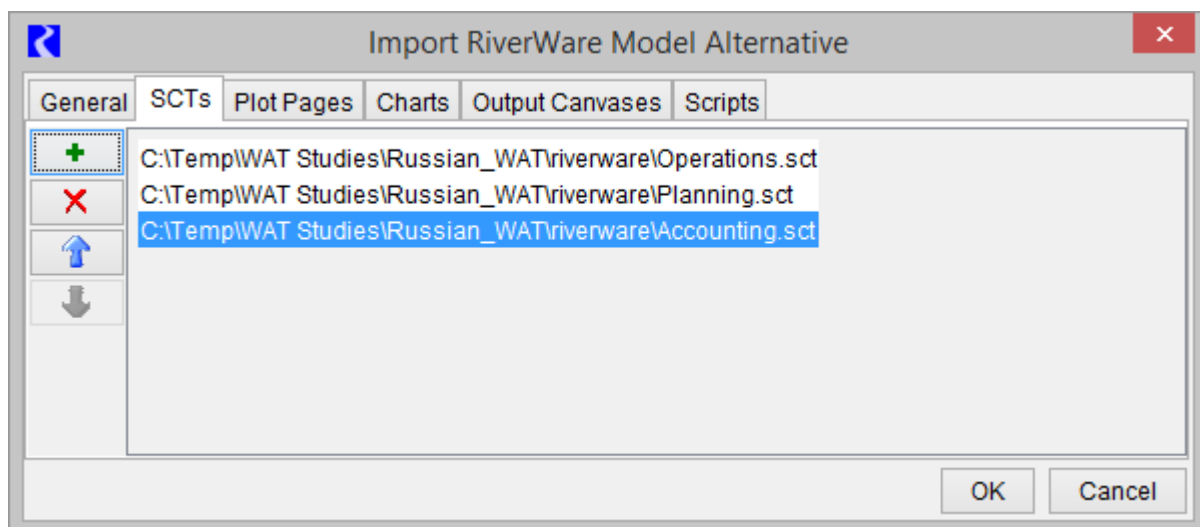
Import RiverWare Model Alternative

General SCTs Plot Pages Charts Output Canvases Scripts

C:\Temp\WAT Studies\Russian_WAT\riverware\Operations.sct
C:\Temp\WAT Studies\Russian_WAT\riverware\Planning.sct
C:\Temp\WAT Studies\Russian_WAT\riverware\Accounting.sct

OK Cancel